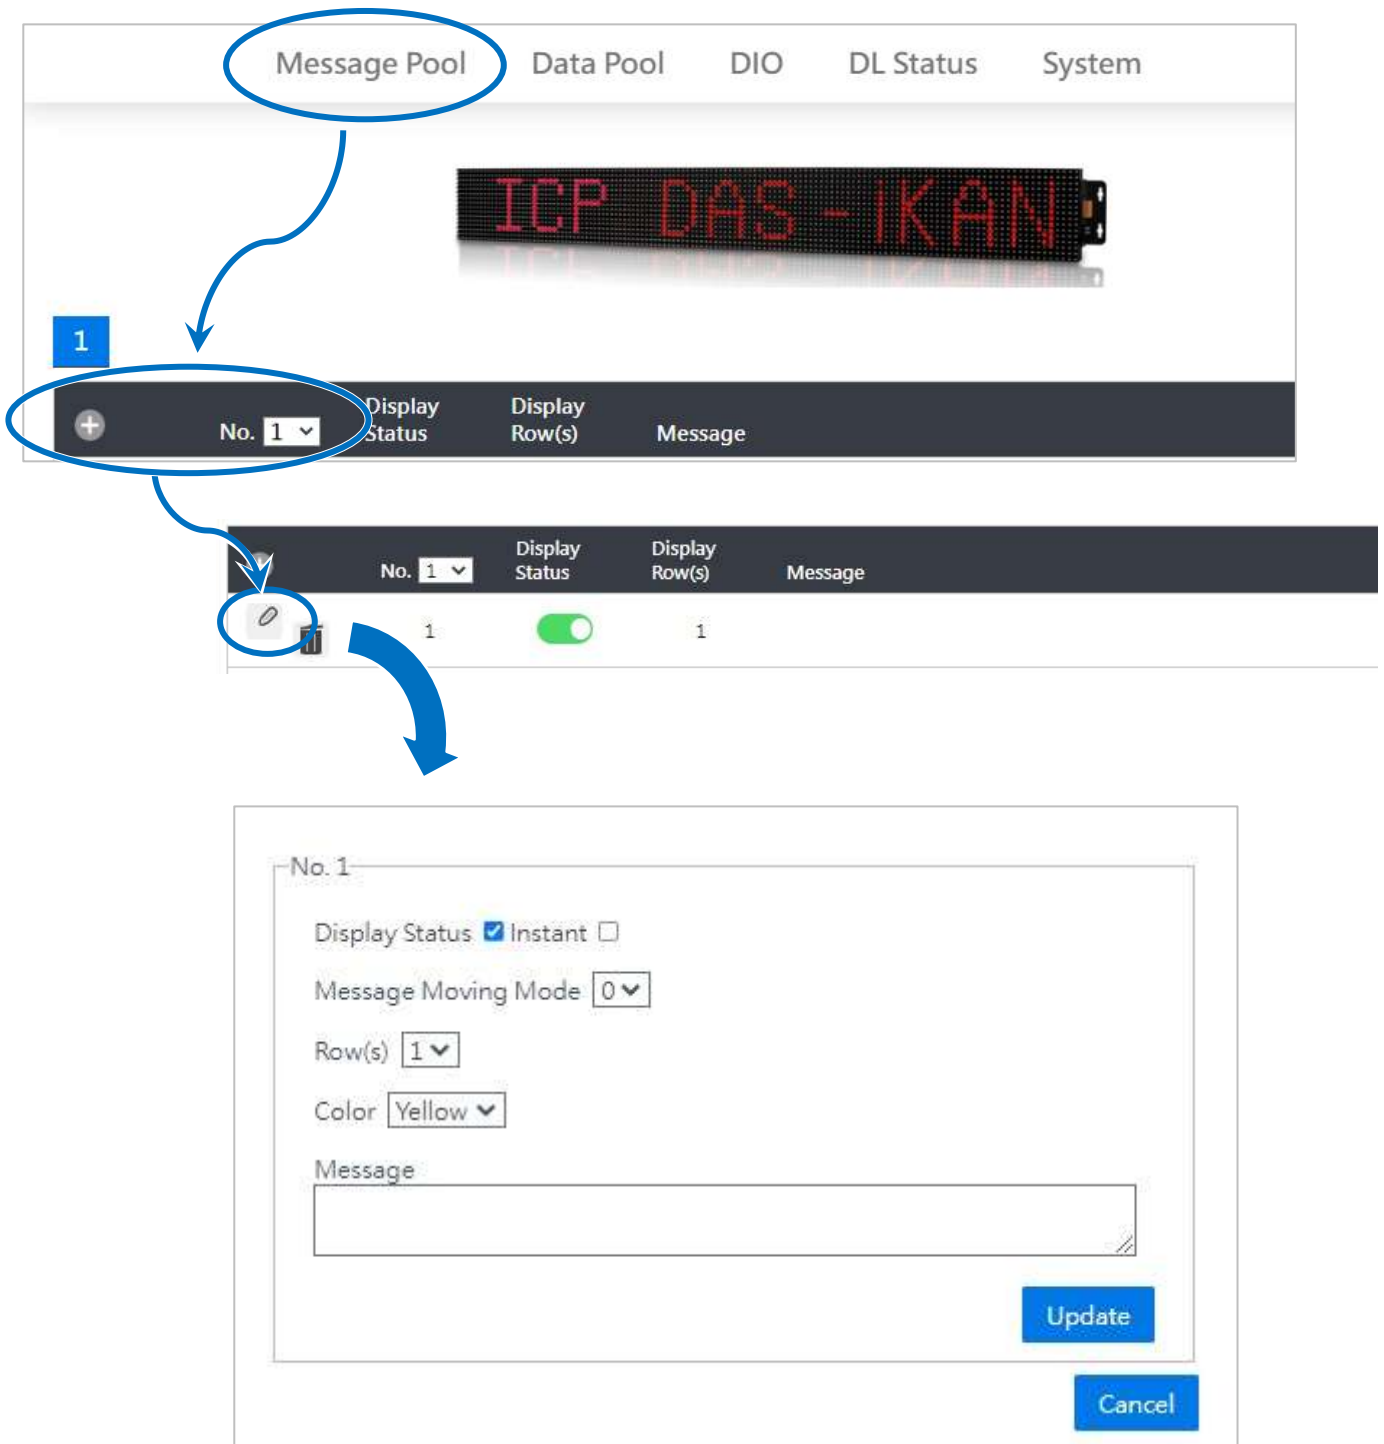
Message Pool Data Pool DIO DL Status System

ICP DAS-IKAN

1

No. 1 Display Status Display Row(s) Message

No. 1 Display Status Display Row(s) Message

1 1

No. 1

Display Status Instant

Message Moving Mode 0

Row(s) 1

Color Yellow

Message

Update

Cancel